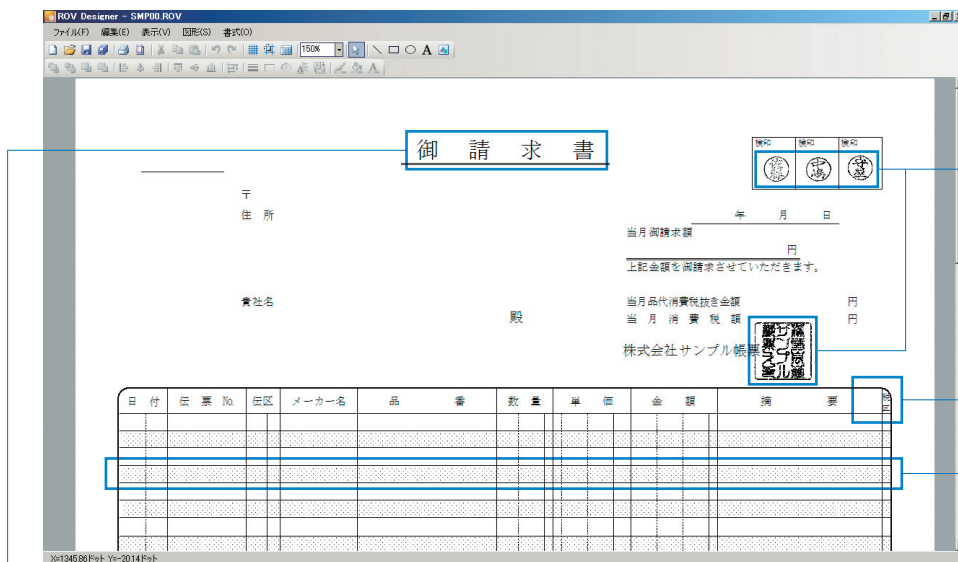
ROV Designer - SMP00.ROV

ファイル(F) 編集(E) 表示(V) 図形(S) 書式(O)

150%

御　請　求　書

検印 検印 検印

〒

住 所

年 月 日

当月御請求額

円

上記金額を御請求させていただきます。

貴社名

当月品代消費税抜き金額 円

殿

当 月 消 費 税 額 円

株式会社サンプル帳票

| 日 付 | 伝 票 No. | 伝区 | メーカー名 | 品 番 | 数 量 | 単 価 | 金 額 | 摘 要 | 税区 |
|---|---|---|---|---|---|---|---|---|---|

X=1345.86ドット Y=-20.14ドット